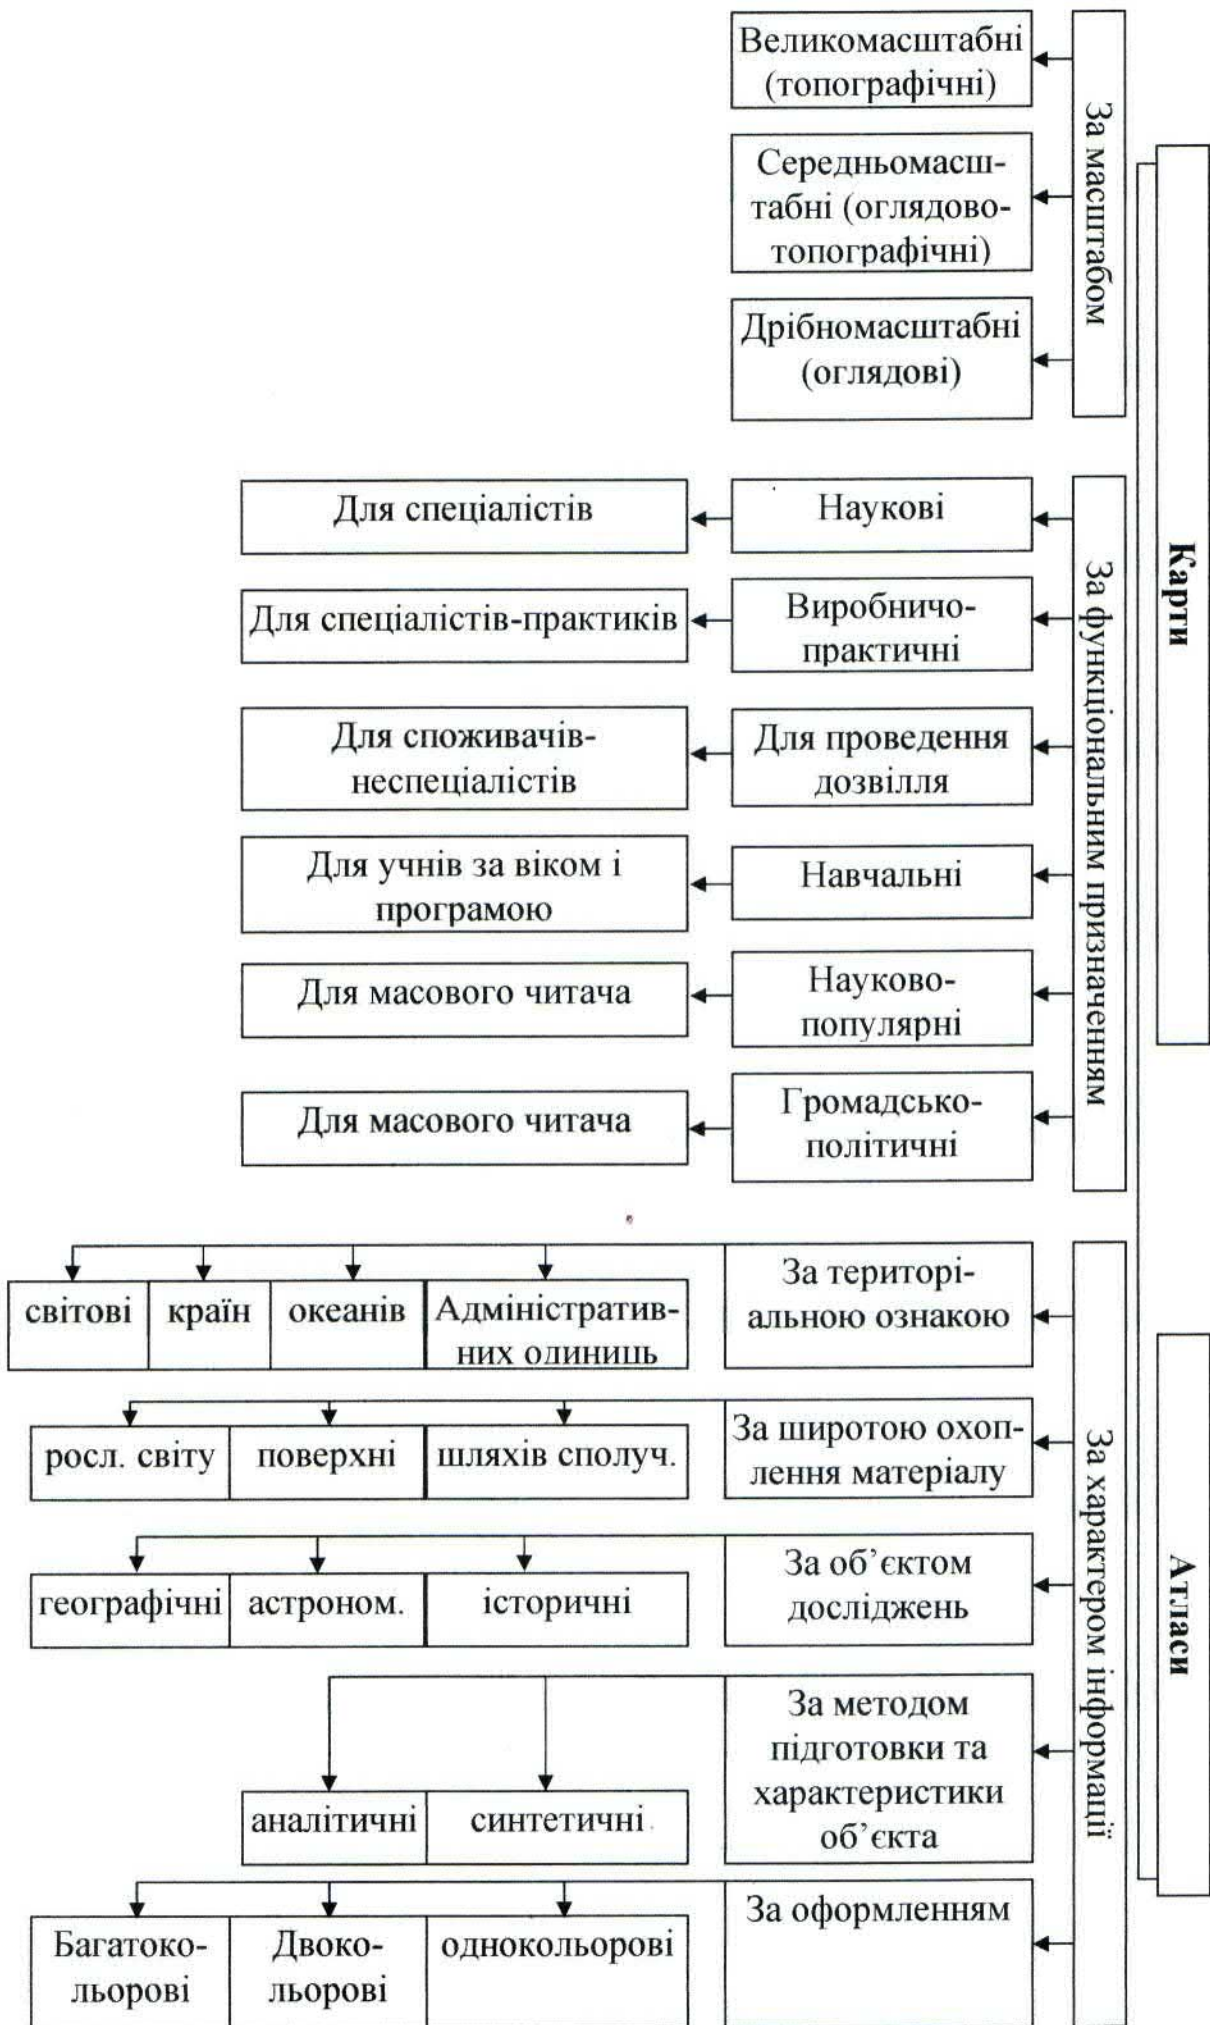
Карти

За масштабом

Великомасштабні (топографічні)

Середньомасштабні (оглядово-топографічні)

Дрібномасштабні (оглядові)

За функціональним призначенням

Наукові

Для спеціалістів

Виробничо-практичні

Для спеціалістів-практиків

Для проведення дозвілля

Для споживачів-неспеціалістів

Навчальні

Для учнів за віком і програмою

Науково-популярні

Для масового читача

Громадсько-політичні

Для масового читача

Атласи

За характером інформації

За територіальною ознакою

світові | країн | океанів | Адміністративних олиниць

За широтою охоплення матеріалу

росл. світу | поверхні | шляхів сполуч.

За об'єктом досліджень

географічні | астроном. | історичні

За методом підготовки та характеристики об'єкта

аналітичні | синтетичні

За оформленням

Багатокольорові | Двокольорові | однокольорові